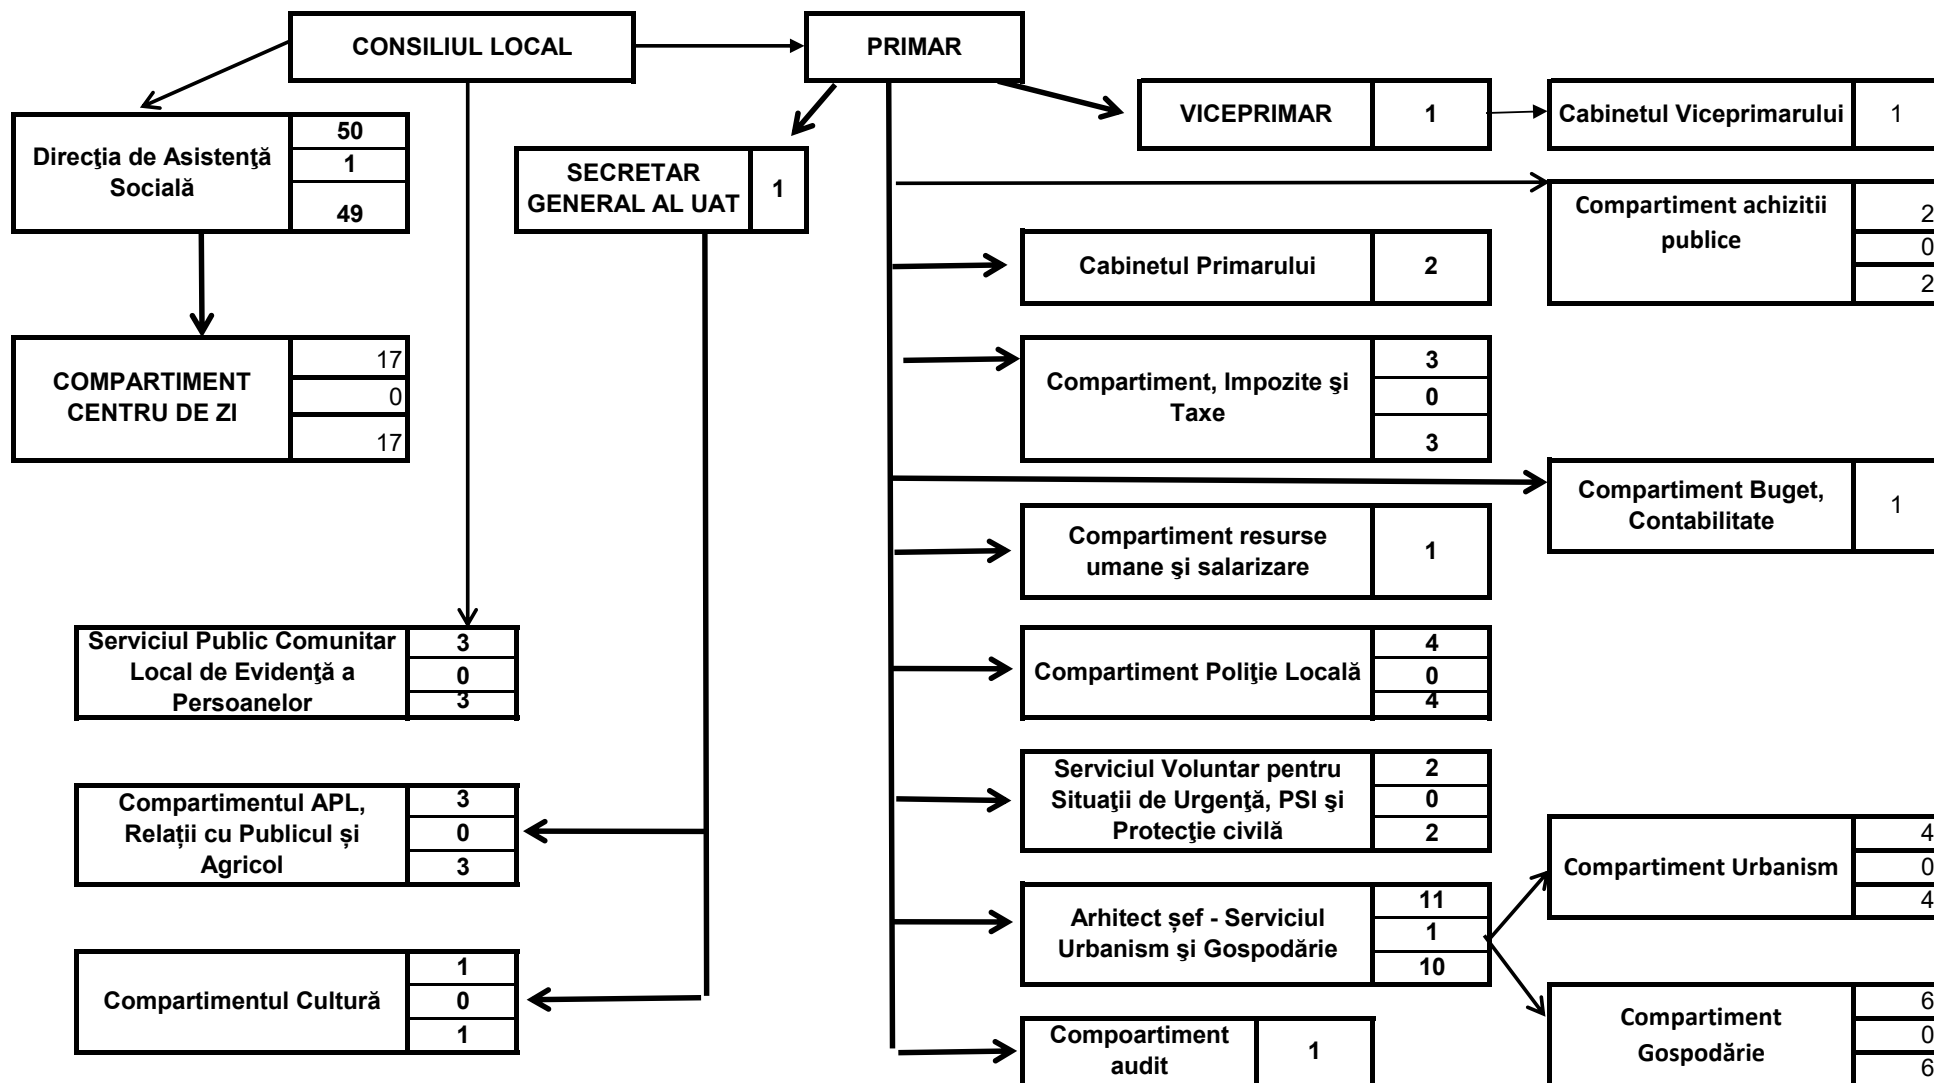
CONSILIUL LOCAL

PRIMAR

VICEPRIMAR | 1

Cabinetul Viceprimarului | 1

Direcţia de Asistenţă Socială | 50 | 1 | 49

SECRETAR GENERAL AL UAT | 1

Compartiment achizitii publice | 2 | 0 | 2

Cabinetul Primarului | 2

COMPARTIMENT CENTRU DE ZI | 17 | 0 | 17

Compartiment, Impozite şi Taxe | 3 | 0 | 3

Compartiment Buget, Contabilitate | 1

Compartiment resurse umane şi salarizare | 1

Serviciul Public Comunitar Local de Evidenţă a Persoanelor | 3 | 0 | 3

Compartiment Poliţie Locală | 4 | 0 | 4

Compartimentul APL, Relații cu Publicul și Agricol | 3 | 0 | 3

Serviciul Voluntar pentru Situaţii de Urgenţă, PSI şi Protecţie civilă | 2 | 0 | 2

Compartiment Urbanism | 4 | 0 | 4

Arhitect şef - Serviciul Urbanism şi Gospodărie | 11 | 1 | 10

Compartimentul Cultură | 1 | 0 | 1

Compoartiment audit | 1

Compartiment Gospodărie | 6 | 0 | 6